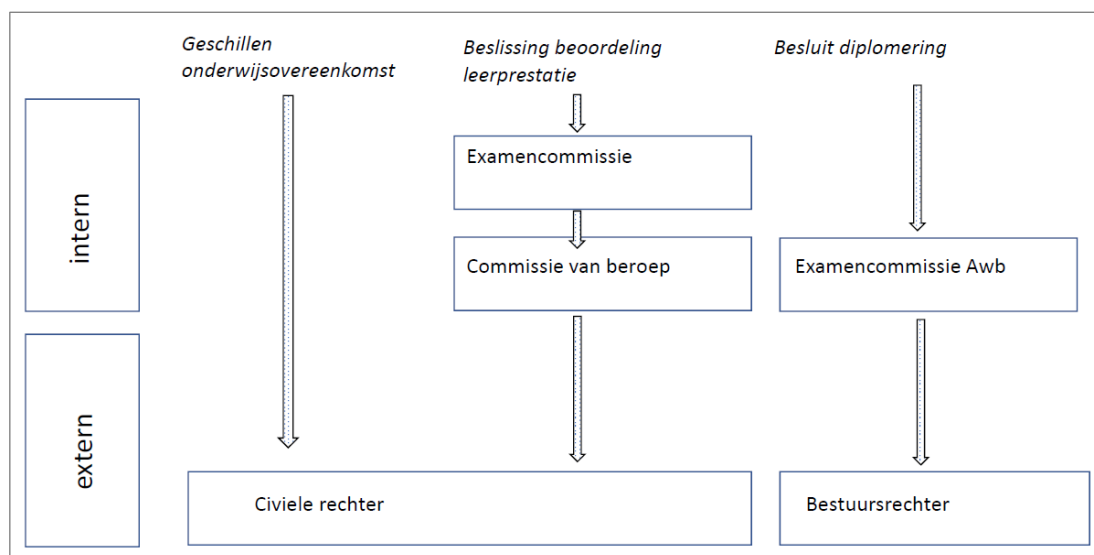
Geschillen onderwijsovereenkomst

Beslissing beoordeling leerprestatie

Besluit diplomering

intern

Examencommissie

Commissie van beroep

Examencommissie Awb

extern

Civiele rechter

Bestuursrechter